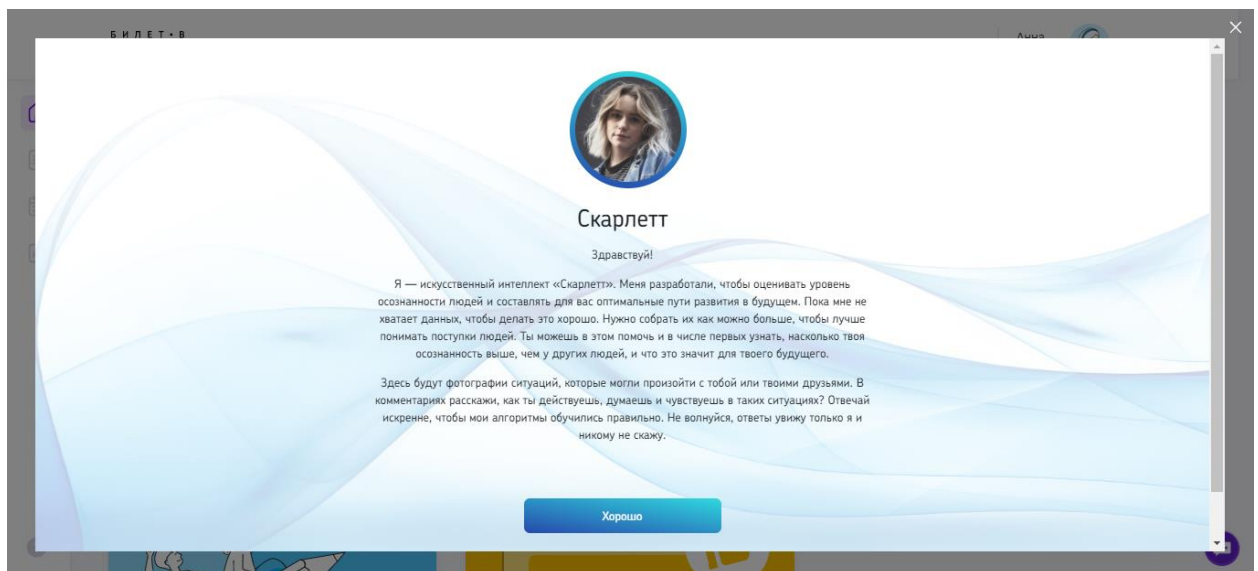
БИЛЕТ·В

Анна

Скарлетт

Здравствуй!

Я — искусственный интеллект «Скарлетт». Меня разработали, чтобы оценивать уровень осознанности людей и составлять для вас оптимальные пути развития в будущем. Пока мне не хватает данных, чтобы делать это хорошо. Нужно собрать их как можно больше, чтобы лучше понимать поступки людей. Ты можешь в этом помочь и в числе первых узнать, насколько твоя осознанность выше, чем у других людей, и что это значит для твоего будущего.

Здесь будут фотографии ситуаций, которые могли произойти с тобой или твоими друзьями. В комментариях расскажи, как ты действуешь, думаешь и чувствуешь в таких ситуациях? Отвечай искренне, чтобы мои алгоритмы обучились правильно. Не волнуйся, ответы увижу только я и никому не скажу.

Хорошо